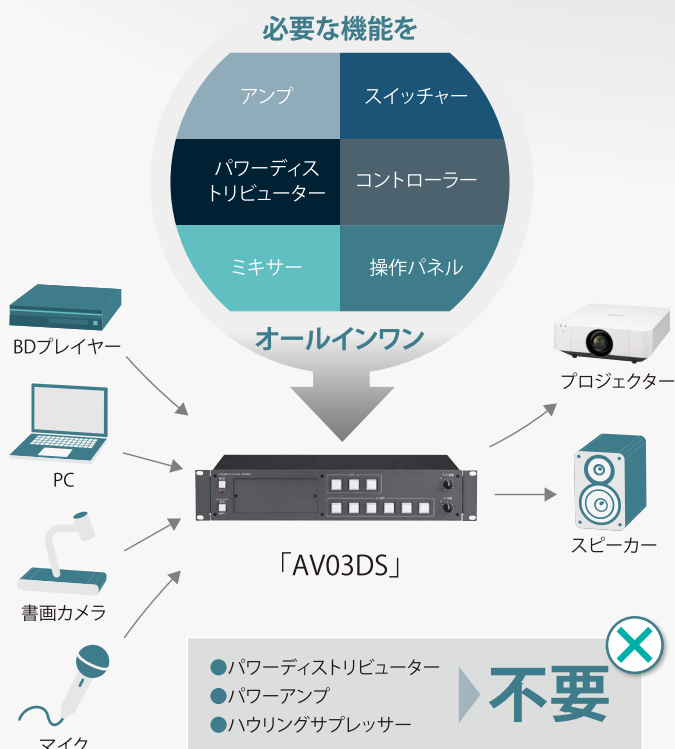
必要な機能を

アンプ

スイッチャー

パワーディストリビューター

コントローラー

ミキサー

操作パネル

オールインワン

BDプレイヤー

PC

書画カメラ

マイク

「AV03DS」

プロジェクター

スピーカー

●パワーディストリビューター
●パワーアンプ
●ハウリングサプレッサー

不要